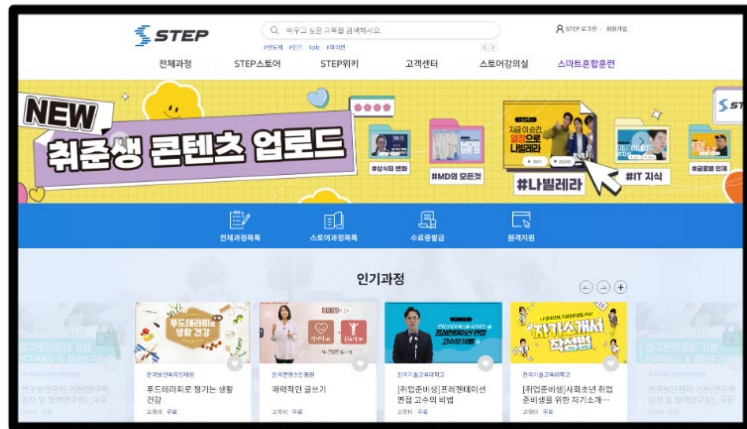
STEP

배우고 싶은 교육을 검색해보세요.

#반도체 #AI #jdk #파이썬

STEP 로그인 회원가입

전체과정 STEP스토어 STEP위키 고객센터 스토어강의실 스마트혼합훈련

NEW

취준생 콘텐츠 업로드

#상식의 변화 #MD의 모든것 #나빌레라 #IT 지식 #글로벌 인재

지금 이 순간, 열정으로 나빌레라

STEP

전체과정목록 스토어과정목록 수료증발급 원격지원

인기과정

푸드테라피로 챙기는 생활 건강

한국방송통신대학교

푸드테라피로 챙기는 생활 건강

고려대 무료

한국콘텐츠진흥원

매력적인 글쓰기

고려대 무료

한국기술교육대학교

[취업준비생]프레젠테이션 면접 고수의 비법

고려대 무료

한국기술교육대학교

자기소개서 작성법

[취업준비생]사회초년 취업 준비생을 위한 자기소개...

고려대 무료

연구보안관리 이론(연구책임자 및 참여연구원)_과정

연구보안관리 기본(연구책임자 및 참여연구원)_과정

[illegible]